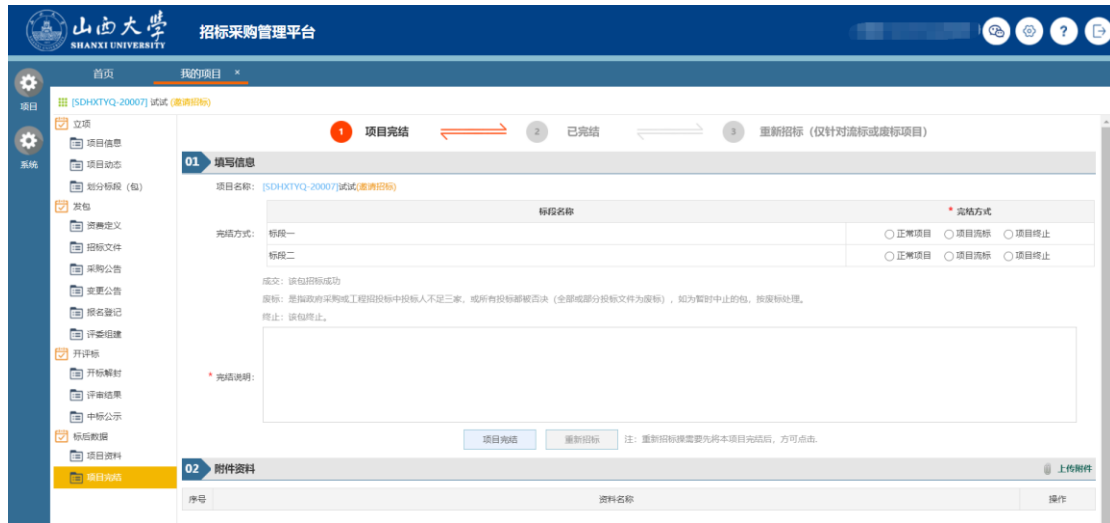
山西大學
SHANXI UNIVERSITY
招标采购管理平台

项目
系统

首页
我的项目 ×

[SDHXTYQ-20007] 试试 (邀请招标)

立项
项目信息
项目动态
划分标段（包）
发包
资费定义
招标文件
采购公告
变更公告
报名登记
评委组建
开评标
开标解封
评审结果
中标公示
标后数据
项目资料
项目完结

1 项目完结
2 已完结
3 重新招标（仅针对流标或废标项目）

01 填写信息

项目名称：[SDHXTYQ-20007]试试(邀请招标)

完结方式：

| 标段名称 | * 完结方式 |
|---|---|
| 标段一 | ○ 正常项目 ○ 项目流标 ○ 项目终止 |
| 标段二 | ○ 正常项目 ○ 项目流标 ○ 项目终止 |

成交：该包招标成功
废标：是指政府采购或工程招投标中投标人不足三家、或所有投标都被否决（全部或部分投标文件为废标），如为暂时中止的包，按废标处理。
终止：该包终止。

* 完结说明：

项目完结
重新招标
注：重新招标操需要先将本项目完结后，方可点击。

02 附件资料
上传附件

| 序号 | 资料名称 | 操作 |
|---|---|---|